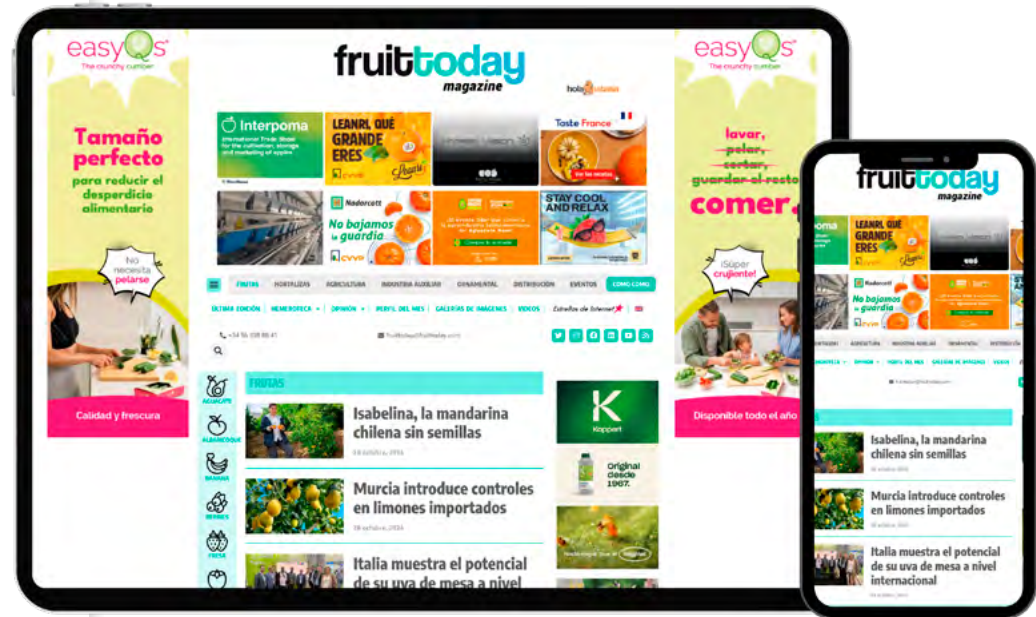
easyQs
The crunchy cumber

Tamaño perfecto
para reducir el desperdicio alimentario

No necesita pelarse

Calidad y frescura

fruittoday
magazine

Interpoma
International Trade Show for the cultivation, storage and marketing of apples

LEANRI, QUÉ GRANDE ERES

Taste France

Nadorcott
No bajamos la guardia

STAY COOL AND RELAX

FRUTAS HORTALIZAS AGRICULTURA INDUSTRIA AUXILIAR ORNAMENTAL DISTRIBUCIÓN EVENTOS COMO COMO

ÚLTIMA EDICIÓN HEMEROTECA OPINIÓN PERFIL DEL MES GALERÍAS DE IMÁGENES VIDEOS Estrellas de Internet

+34 96 338 88 41

FRUTAS

AGUACATE
ALBARICOQUE
BANANA
BERRIES
FRESA

Isabelina, la mandarina chilena sin semillas

Murcia introduce controles en limones importados

Italia muestra el potencial de su uva de mesa a nivel

Koppert

Original desde 1967.

easyQs
The crunchy cumber

lavar,
pelar,
cortar,
guardar el resto
comer.

¡Súper crujiente!

Disponible todo el año

fruittoday
magazine

LEANRI, QUÉ GRANDE ERES

Nadorcott
No bajamos la guardia

Isabelina, la mandarina chilena sin semillas

Murcia introduce controles en limones importados

Italia muestra el potencial de su uva de mesa a nivel internacional